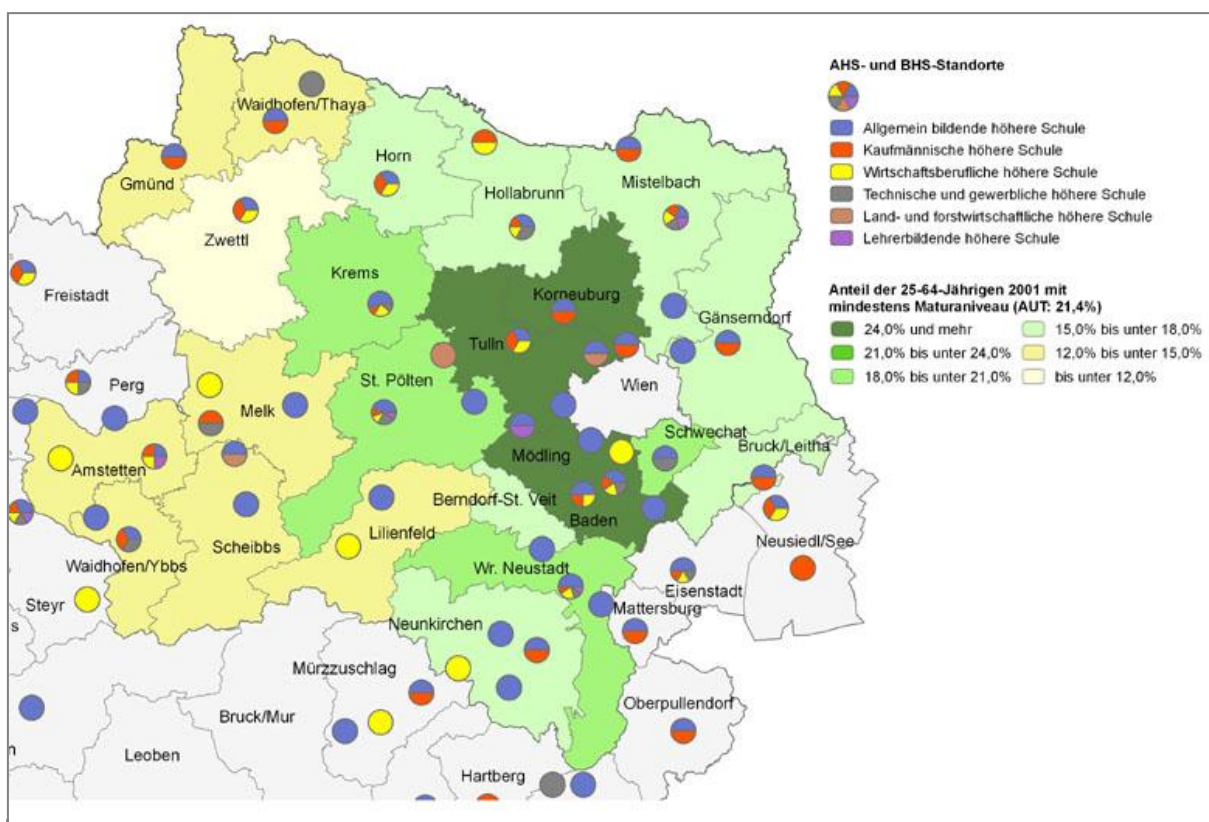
AHS- und BHS-Standorte

Allgemein bildende höhere Schule
Kaufmännische höhere Schule
Wirtschaftsberufliche höhere Schule
Technische und gewerbliche höhere Schule
Land- und forstwirtschaftliche höhere Schule
Lehrerbildende höhere Schule

Anteil der 25-64-Jährigen 2001 mit mindestens Maturaniveau (AUT: 21,4%)

24,0% und mehr
21,0% bis unter 24,0%
18,0% bis unter 21,0%
15,0% bis unter 18,0%
12,0% bis unter 15,0%
bis unter 12,0%

Waidhofen/Thaya
Gmünd
Horn
Hollabrunn
Mistelbach
Zwettl
Krems
Korneuburg
Freistadt
Gänserndorf
Tulln
Perg
St. Pölten
Wien
Melk
Schwechat
Bruck/Leitha
Amstetten
Mödling
Berndorf-St. Veit
Baden
Scheibbs
Lilienfeld
Neusiedl/See
Waidhofen/Ybbs
Wr. Neustadt
Eisenstadt
Steyr
Mattersburg
s
Neunkirchen
Mürzzuschlag
Bruck/Mur
Oberpullendorf
n
Leoben
Hartberg